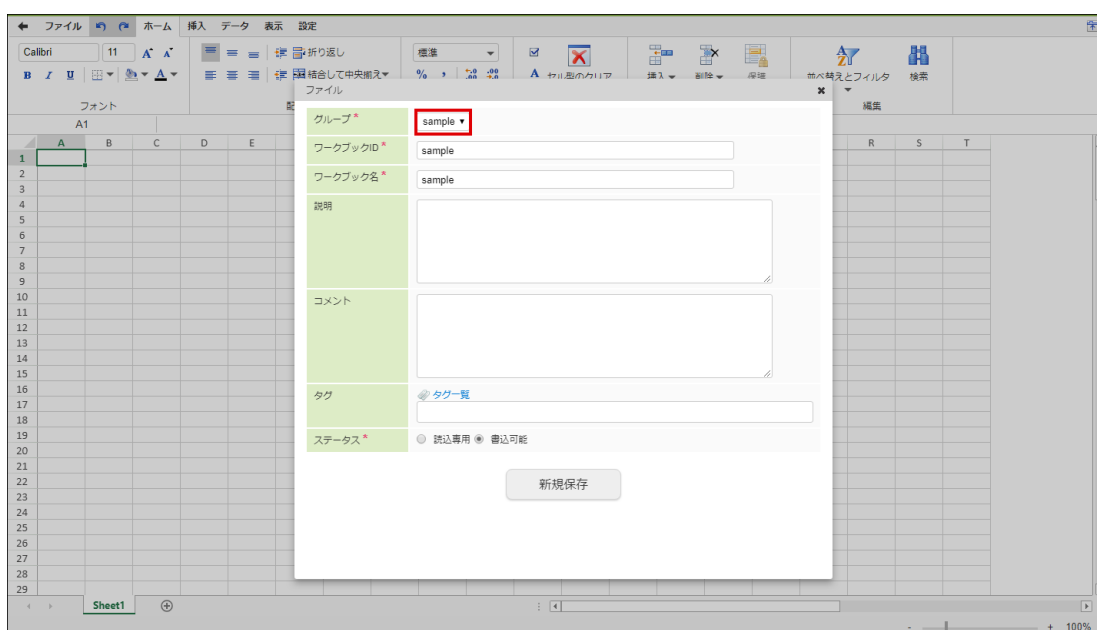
ファイル ホーム 挿入 データ 表示 設定

Calibri 11
B I U
フォント
折り返し
結合して中央揃え
標準
% ,
セル型のクリア
挿入 削除 保護
並べ替えとフィルタ 検索
編集

A1

A B C D E R S T

1
2
3
4
5
6
7
8
9
10
11
12
13
14
15
16
17
18
19
20
21
22
23
24
25
26
27
28
29

ファイル

| | |
|---|---|
| グループ* | sample ▾ |
| ワークブックID* | sample |
| ワークブック名* | sample |
| 説明 | |
| コメント | |
| タグ | タグ一覧 |
| ステータス* | 読込専用 書込可能 |

新規保存

Sheet1

100%